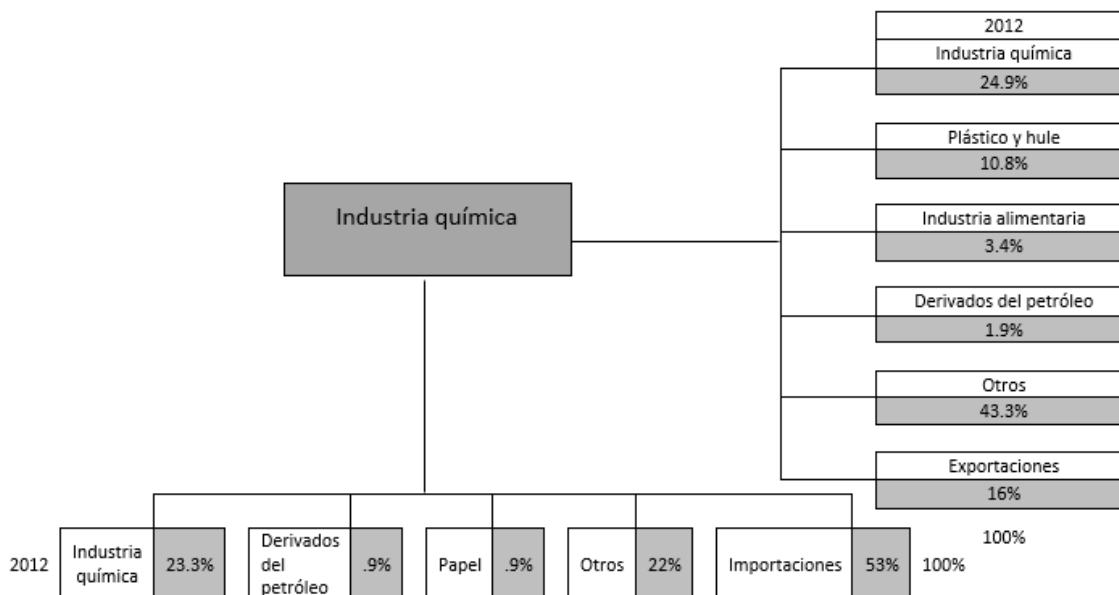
2012
Industria química
24.9%

Plástico y hule
10.8%

Industria alimentaria
3.4%

Derivados del petróleo
1.9%

Otros
43.3%

Exportaciones
16%

100%

Industria química

2012 Industria química 23.3% Derivados del petróleo .9% Papel .9% Otros 22% Importaciones 53% 100%